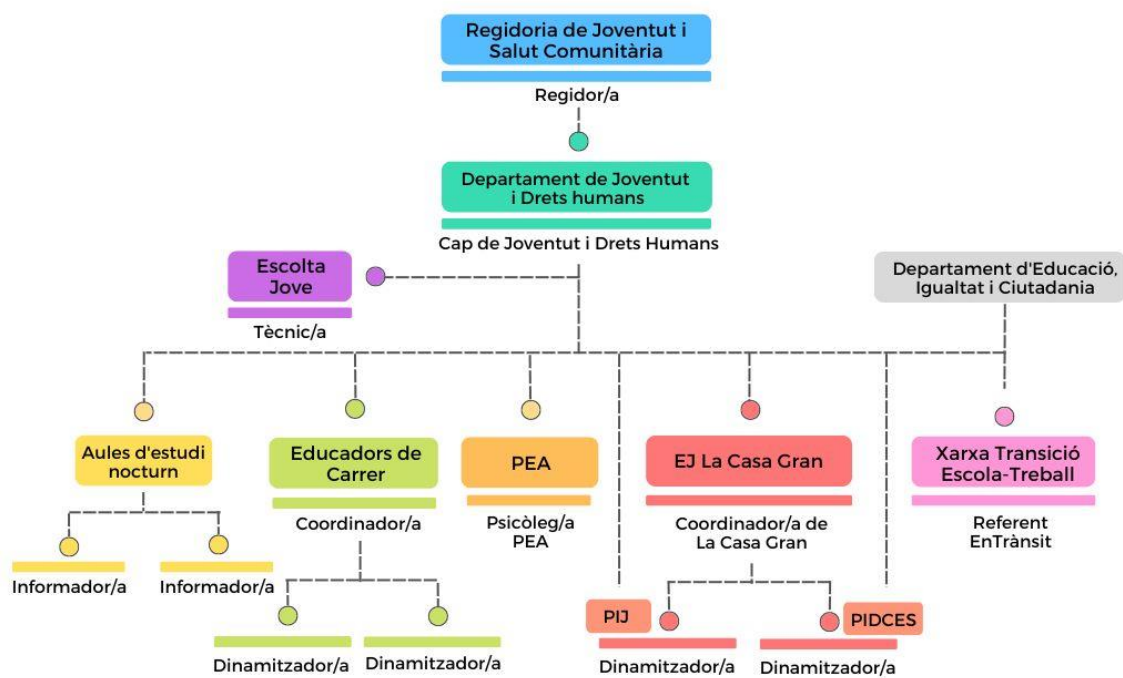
Regidoria de Joventut i Salut Comunitària

Regidor/a

Departament de Joventut i Drets humans

Cap de Joventut i Drets Humans

Escolta Jove

Tècnic/a

Departament d'Educació, Igualtat i Ciutadania

Aules d'estudi nocturn

Informador/a

Informador/a

Educadors de Carrer

Coordinador/a

Dinamitzador/a

Dinamitzador/a

PEA

Psicòleg/a PEA

EJ La Casa Gran

Coordinador/a de La Casa Gran

PIJ

Dinamitzador/a

PIDCES

Dinamitzador/a

Xarxa Transició Escola-Treball

Referent EnTrànsit